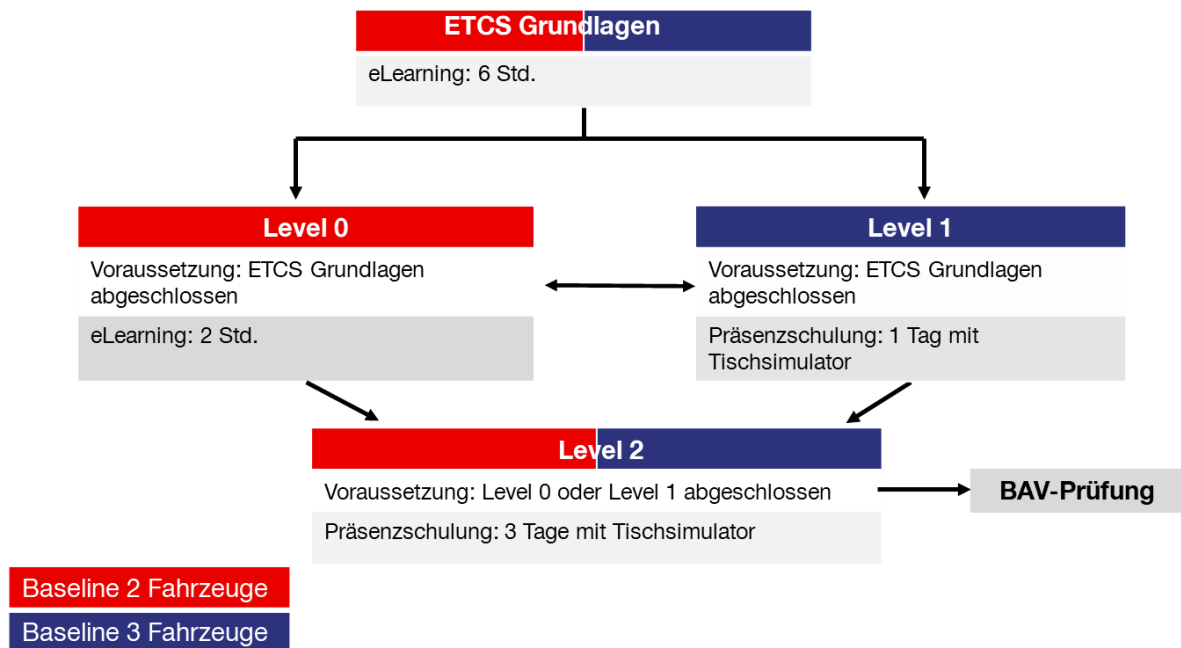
ETCS Grundlagen

eLearning: 6 Std.

Level 0

Voraussetzung: ETCS Grundlagen abgeschlossen

eLearning: 2 Std.

Level 1

Voraussetzung: ETCS Grundlagen abgeschlossen

Präsenzschulung: 1 Tag mit Tischsimulator

Level 2

Voraussetzung: Level 0 oder Level 1 abgeschlossen

Präsenzschulung: 3 Tage mit Tischsimulator

BAV-Prüfung

Baseline 2 Fahrzeuge

Baseline 3 Fahrzeuge